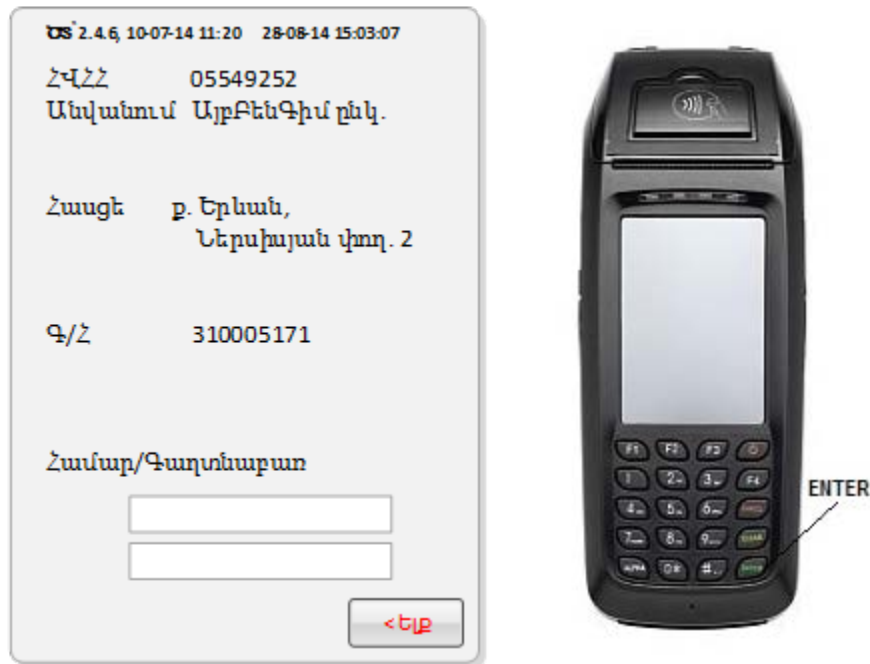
ԾՏ 2.4.6, 10-07-14 11:20 28-08-14 15:03:07

ՀՎՀՀ 05549252
Անվանում ԱյբԲենԳիմ ընկ.

Հասցե ք. Երևան, Ներսիսյան փող. 2

Գ/Հ 310005171

Համար/Գաղտնաբառ

<Ելք

F1 F2 F3
1 2 3 F4
4 5 6
7 8 9 CLEAR
ALPHA 0 #. Enter

ENTER